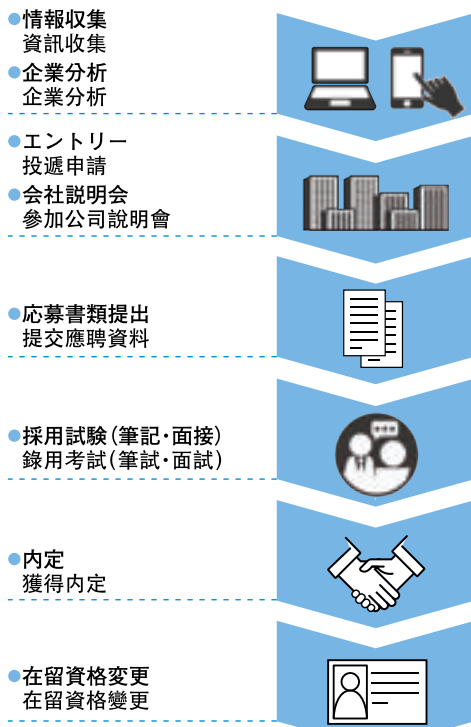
●情報収集
資訊收集
●企業分析
企業分析

●エントリー
投遞申請
●会社説明会
參加公司說明會

●応募書類提出
提交應聘資料

●採用試験(筆記・面接)
錄用考試(筆試・面試)

●内定
獲得內定

●在留資格変更
在留資格變更